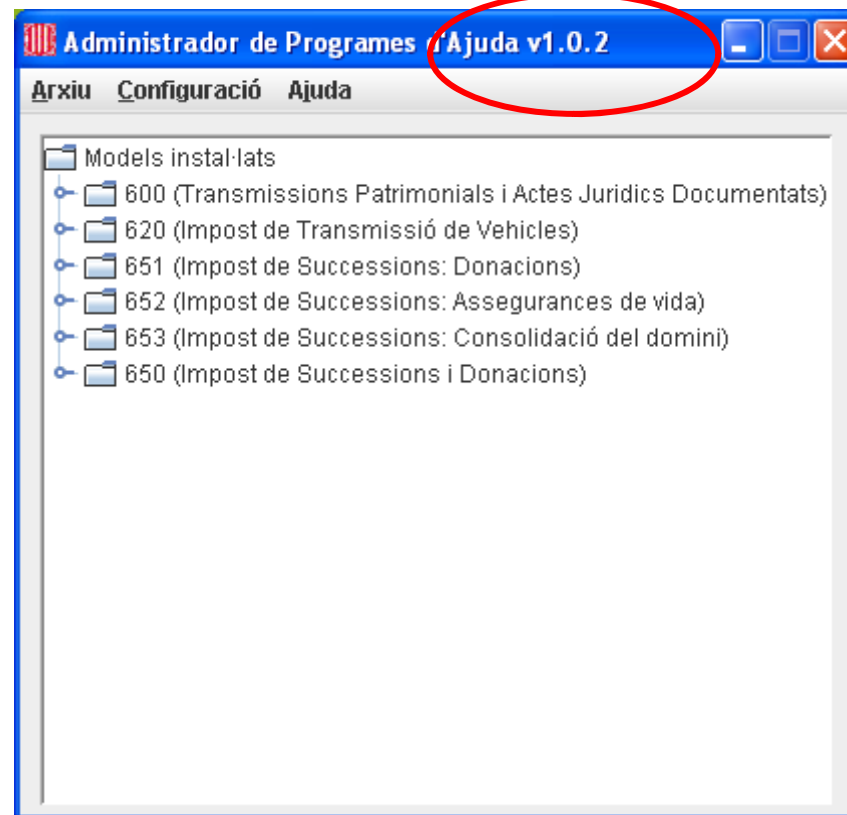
Administrador de Programes d'Ajuda v1.0.2

Arxiu Configuració Ajuda

Models instal·lats
600 (Transmissions Patrimonials i Actes Juridics Documentats)
620 (Impost de Transmissió de Vehicles)
651 (Impost de Successions: Donacions)
652 (Impost de Successions: Assegurances de vida)
653 (Impost de Successions: Consolidació del domini)
650 (Impost de Successions i Donacions)